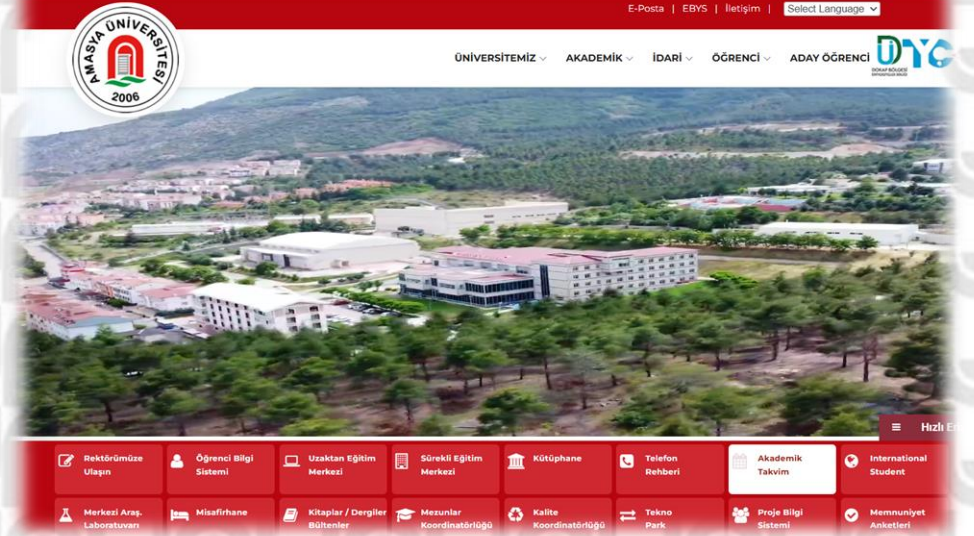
E-Posta | EBYS | İletişim | Select Language

AMASYA ÜNİVERSİTESİ 2006

ÜNİVERSİTEMİZ AKADEMİK İDARİ ÖĞRENCİ ADAY ÖĞRENCİ

DYC DOĞAP BÖLGECE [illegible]

Hızlı E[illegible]

Rektörümüze Ulaşın

Öğrenci Bilgi Sistemi

Uzaktan Eğitim Merkezi

Sürekli Eğitim Merkezi

Kütüphane

Telefon Rehberi

Akademik Takvim

International Student

Merkezi Araş. Laboratuvarı

Misafirhane

Kitaplar / Dergiler Bültenler

Mezunlar Koordinatörlüğü

Kalite Koordinatörlüğü

Tekno Park

Proje Bilgi Sistemi

Memnuniyet Anketleri